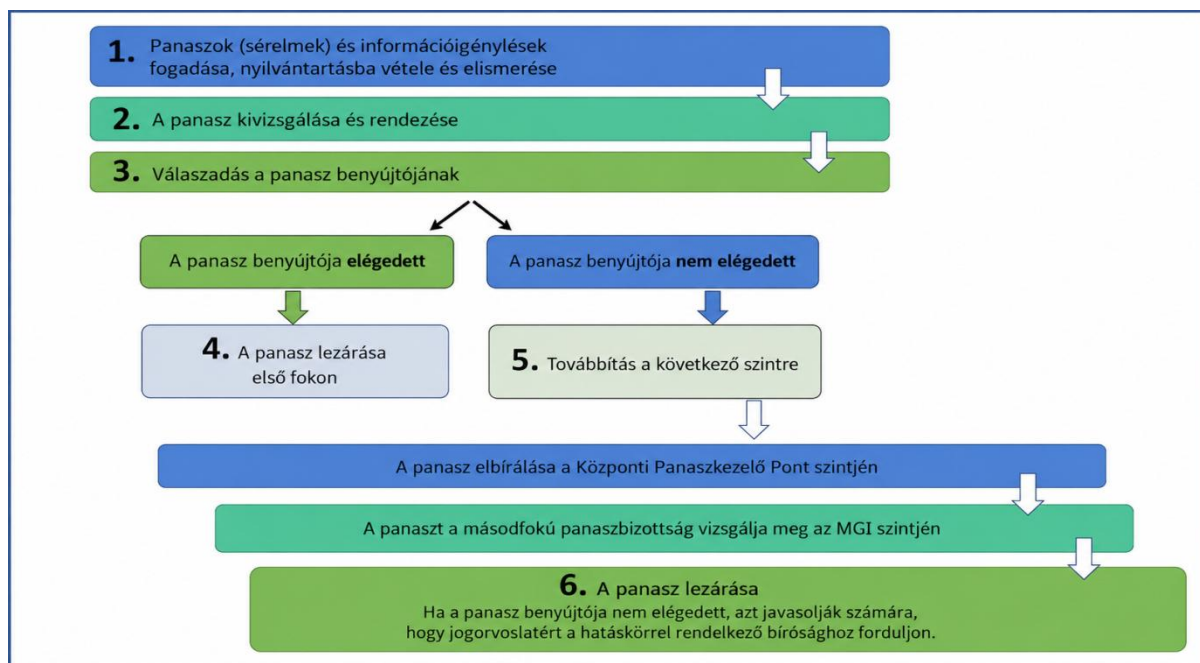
1. Panaszok (sérelmek) és információigénylések fogadása, nyilvántartásba vétele és elismerése

2. A panasz kivizsgálása és rendezése

3. Válaszadás a panasz benyújtójának

A panasz benyújtója **elégedett**

A panasz benyújtója **nem elégedett**

4. A panasz lezárása első fokon

5. Továbbítás a következő szintre

A panasz elbírálása a Központi Panaszkezelő Pont szintjén

A panaszt a másodfokú panaszbizottság vizsgálja meg az MGI szintjén

6. A panasz lezárása
Ha a panasz benyújtója nem elégedett, azt javasolják számára, hogy jogorvoslatért a hatáskörrel rendelkező bírósághoz forduljon.